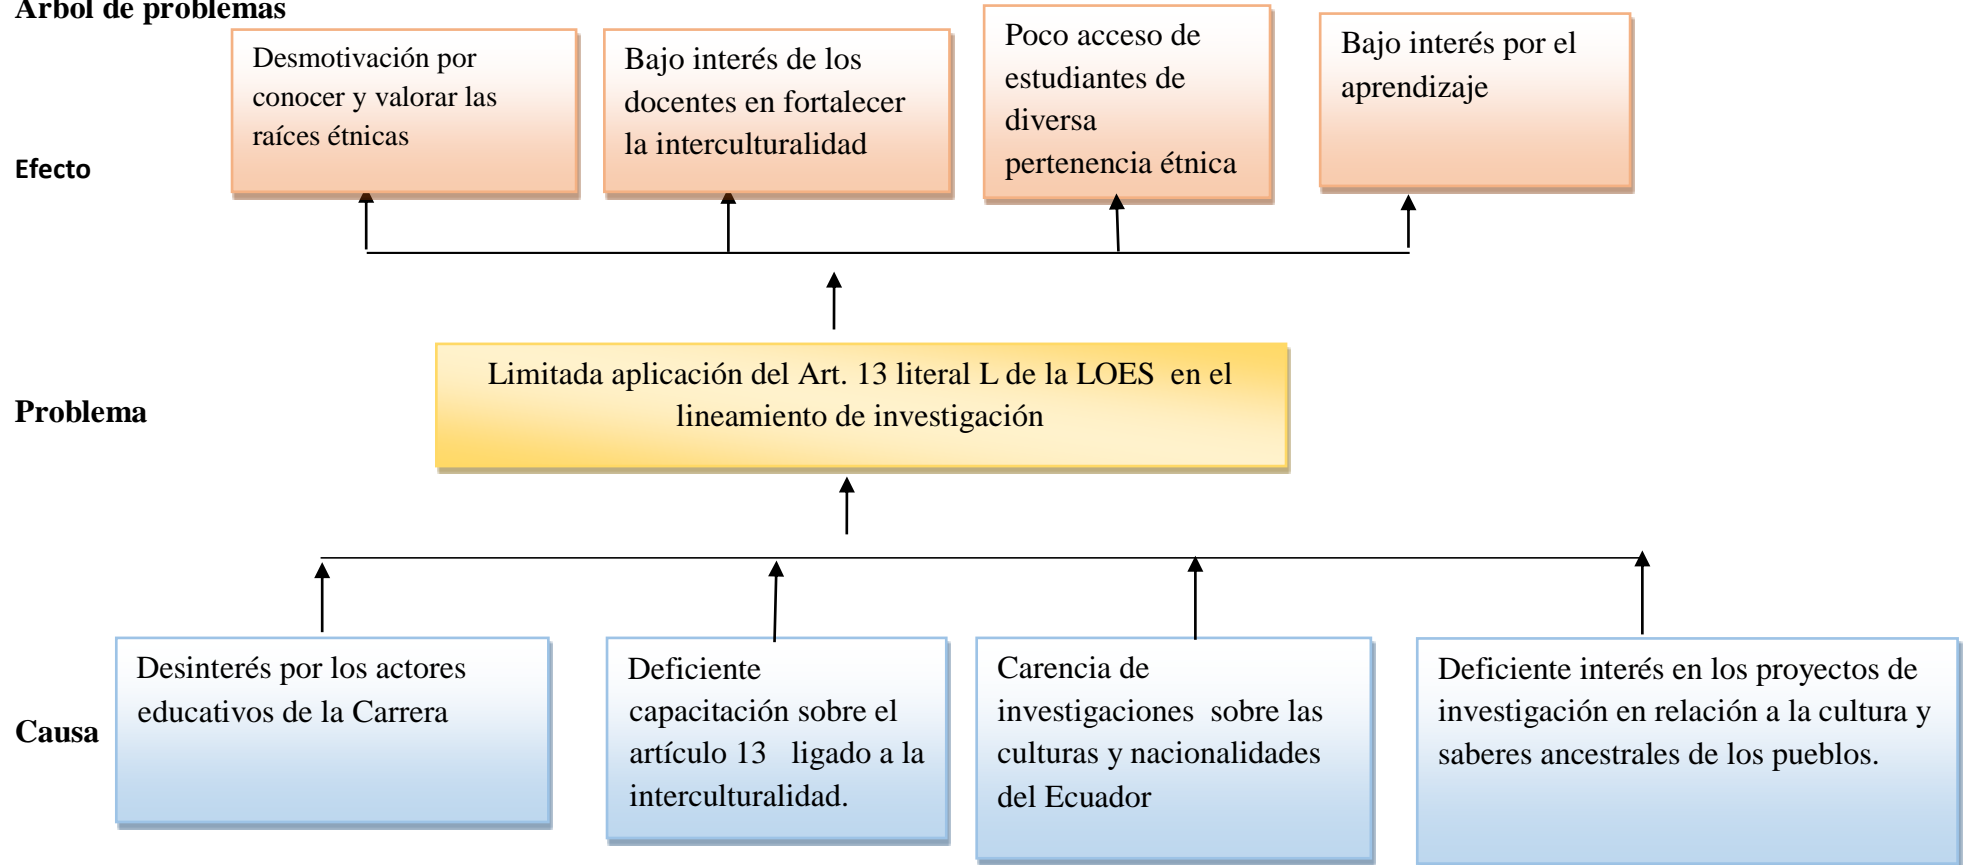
Árbol de problemas

Efecto

Desmotivación por conocer y valorar las raíces étnicas

Bajo interés de los docentes en fortalecer la interculturalidad

Poco acceso de estudiantes de diversa pertenencia étnica

Bajo interés por el aprendizaje

Problema

Limitada aplicación del Art. 13 literal L de la LOES en el lineamiento de investigación

Causa

Desinterés por los actores educativos de la Carrera

Deficiente capacitación sobre el artículo 13 ligado a la interculturalidad.

Carencia de investigaciones sobre las culturas y nacionalidades del Ecuador

Deficiente interés en los proyectos de investigación en relación a la cultura y saberes ancestrales de los pueblos.